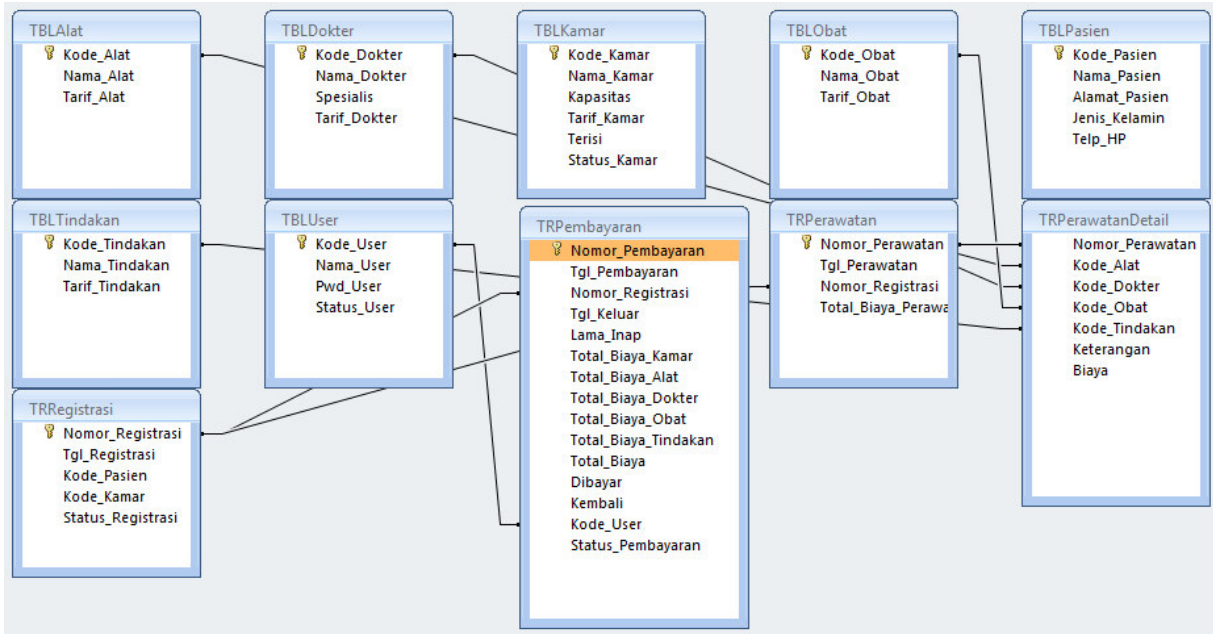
TBLAlat
Kode_Alat
Nama_Alat
Tarif_Alat

TBLDokter
Kode_Dokter
Nama_Dokter
Spesialis
Tarif_Dokter

TBLKamar
Kode_Kamar
Nama_Kamar
Kapasitas
Tarif_Kamar
Terisi
Status_Kamar

TBLObat
Kode_Obat
Nama_Obat
Tarif_Obat

TBLPasien
Kode_Pasien
Nama_Pasien
Alamat_Pasien
Jenis_Kelamin
Telp_HP

TBLTindakan
Kode_Tindakan
Nama_Tindakan
Tarif_Tindakan

TBLUser
Kode_User
Nama_User
Pwd_User
Status_User

TRPembayaran
Nomor_Pembayaran
Tgl_Pembayaran
Nomor_Registrasi
Tgl_Keluar
Lama_Inap
Total_Biaya_Kamar
Total_Biaya_Alat
Total_Biaya_Dokter
Total_Biaya_Obat
Total_Biaya_Tindakan
Total_Biaya
Dibayar
Kembali
Kode_User
Status_Pembayaran

TRPerawatan
Nomor_Perawatan
Tgl_Perawatan
Nomor_Registrasi
Total_Biaya_Perawa

TRPerawatanDetail
Nomor_Perawatan
Kode_Alat
Kode_Dokter
Kode_Obat
Kode_Tindakan
Keterangan
Biaya

TRRegistrasi
Nomor_Registrasi
Tgl_Registrasi
Kode_Pasien
Kode_Kamar
Status_Registrasi